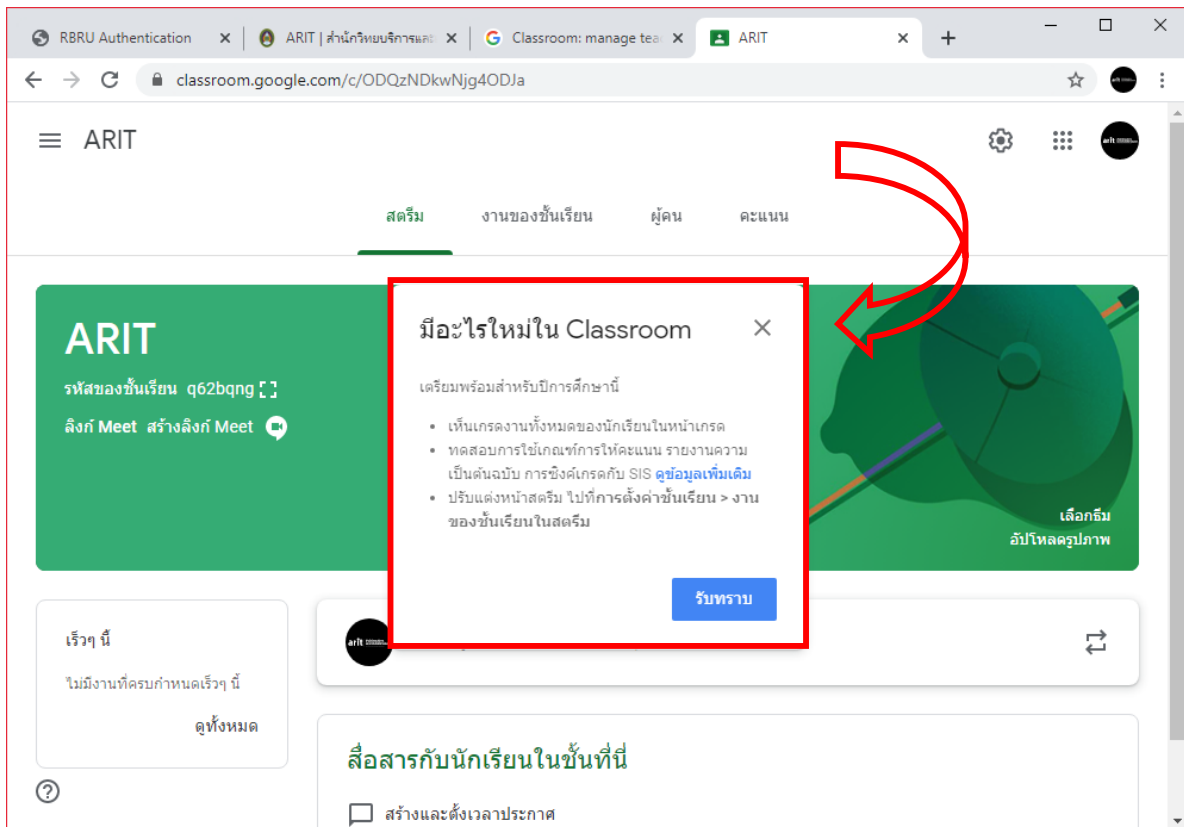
RBRU Authentication ×
ARIT | สำนักวิทยบริการและ ×
Classroom: manage tea ×
ARIT ×
+

classroom.google.com/c/ODQzNDkwNjg4ODJa

ARIT

สตรีม งานของชั้นเรียน ผู้คน คะแนน

ARIT
รหัสของชั้นเรียน q62bqng
ลิงก์ Meet สร้างลิงก์ Meet

มีอะไรใหม่ใน Classroom ×

เตรียมพร้อมสำหรับปีการศึกษานี้

• เห็นเกรดงานทั้งหมดของนักเรียนในหน้าเกรด
• ทดสอบการใช้เกณฑ์การให้คะแนน รายงานความเป็นต้นฉบับ การซิงค์เกรดกับ SIS ดูข้อมูลเพิ่มเติม
• ปรับแต่งหน้าสตรีม ไปที่การตั้งค่าชั้นเรียน > งานของชั้นเรียนในสตรีม

รับทราบ

เลือกธีม
อัปโหลดรูปภาพ

เร็วๆ นี้
ไม่มีงานที่ครบกำหนดเร็วๆ นี้
ดูทั้งหมด

สื่อสารกับนักเรียนในชั้นที่นี่
สร้างและตั้งเวลาประกาศ